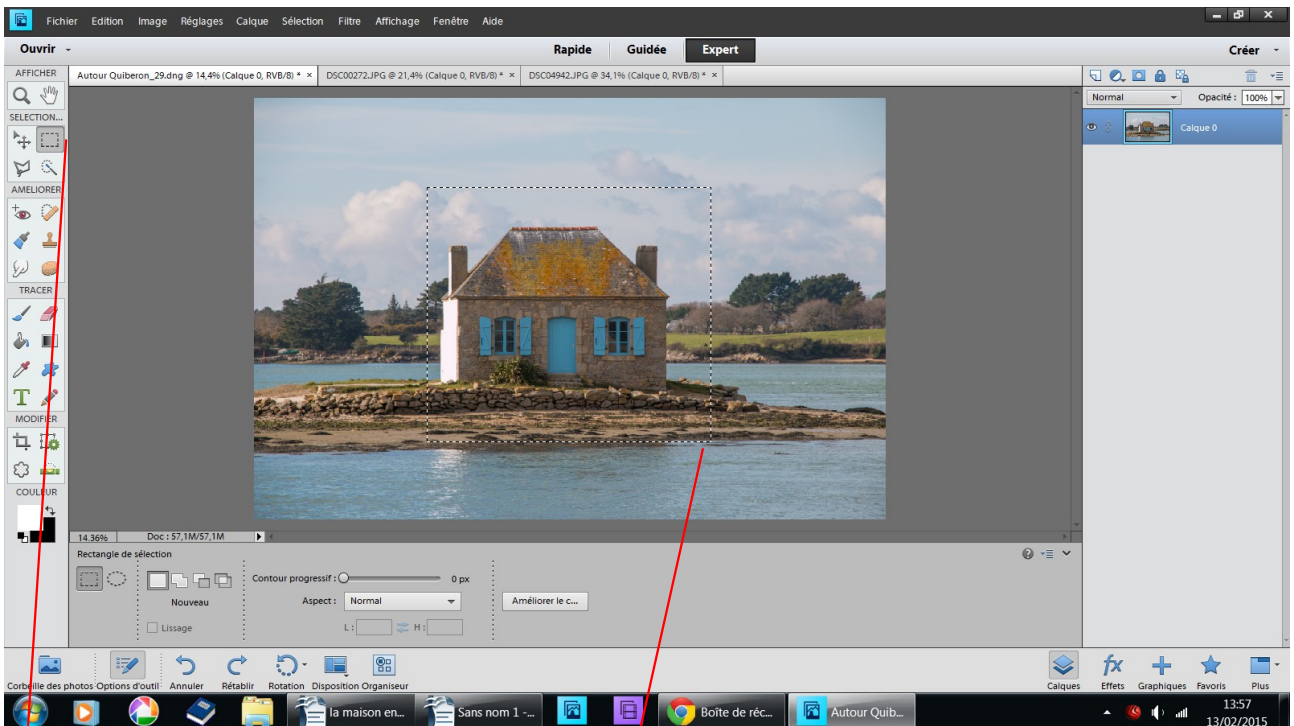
Fichier Edition Image Réglages Calque Sélection Filtre Affichage Fenêtre Aide

Ouvrir

Rapide Guidée Expert

Créer

AFFICHER

Autour Quiberon_29.dng @ 14,4% (Calque 0, RVB/8) * × DSC00272.JPG @ 21,4% (Calque 0, RVB/8) * × DSC04942.JPG @ 34,1% (Calque 0, RVB/8) * ×

SELECTION...

AMELIORER

TRACER

MODIFIER

COULEUR

Normal Opacité : 100%

Calque 0

14.36% Doc : 57,1M/57,1M

Rectangle de sélection

Nouveau

Lissage

Contour progressif : 0 px

Aspect : Normal

L : H :

Améliorer le c...

Corbeille des photos Options d'outil Annuler Rétablir Rotation Disposition Organiseur

Calques Effets Graphiques Favoris Plus

la maison en... Sans nom 1 -... Boîte de réc... Autour Quib...

13:57
13/02/2015